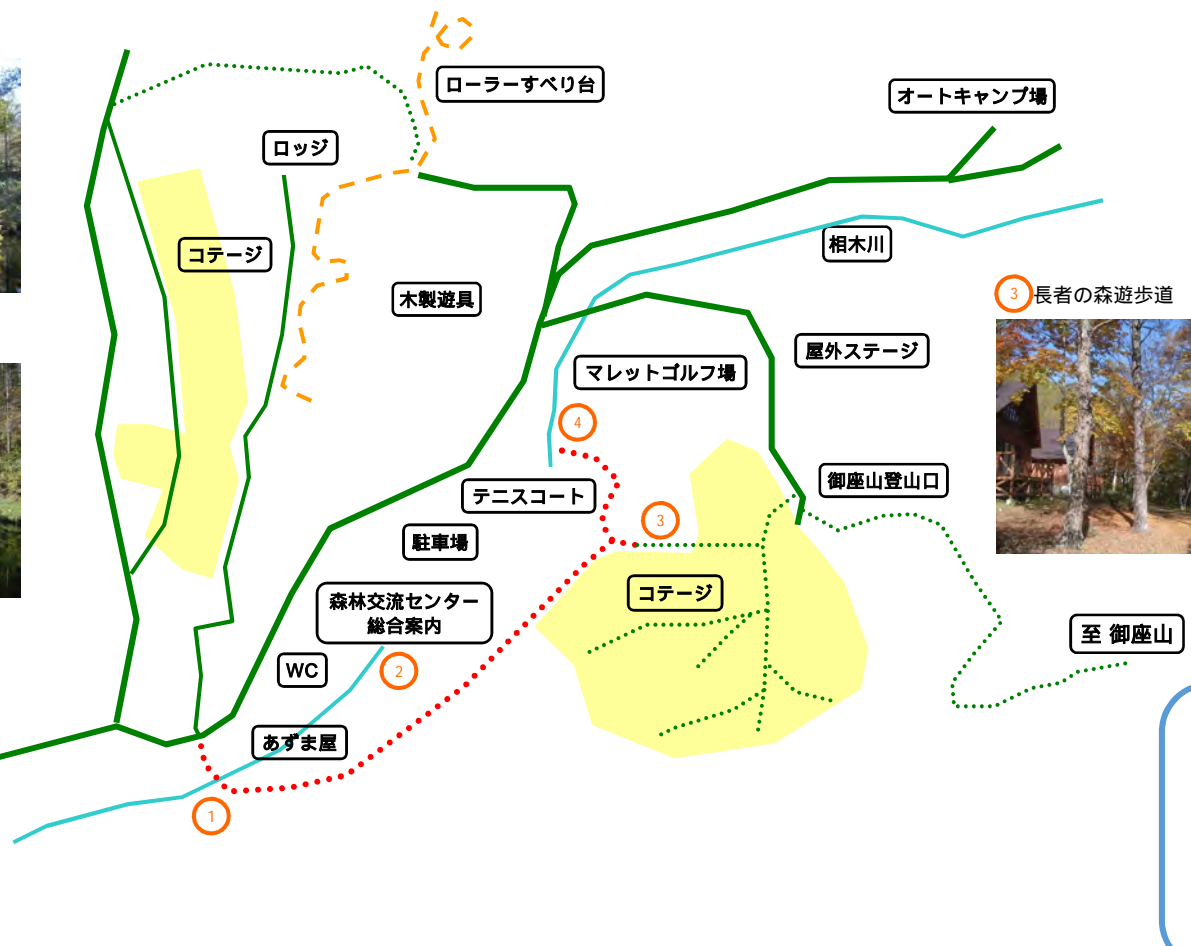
ローラーすべり台

オートキャンプ場

ロッジ

コテージ

相木川

木製遊具

3 長者の森遊歩道

屋外ステージ

マレットゴルフ場

4

御座山登山口

テニスコート

3

駐車場

コテージ

森林交流センター
総合案内

至 御座山

WC

2

あずま屋

1